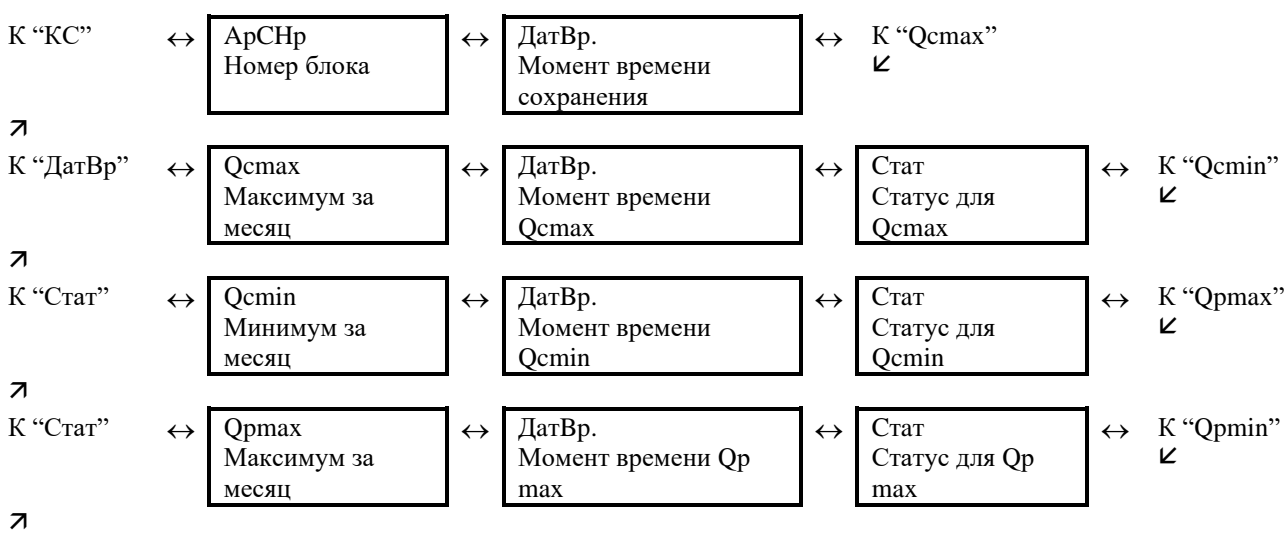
К “КС” ↔ АрСНр
Номер блока ↔ ДатВр.
Момент времени сохранения ↔ К “Qcmax”
↙

↗
К “ДатВр” ↔ Qcmax
Максимум за месяц ↔ ДатВр.
Момент времени Qcmax ↔ Стат
Статус для Qcmax ↔ К “Qcmin”
↙

↗
К “Стат” ↔ Qcmin
Минимум за месяц ↔ ДатВр.
Момент времени Qcmin ↔ Стат
Статус для Qcmin ↔ К “Qpmax”
↙

↗
К “Стат” ↔ Qpmax
Максимум за месяц ↔ ДатВр.
Момент времени Qp max ↔ Стат
Статус для Qp max ↔ К “Qpmin”
↙

↗